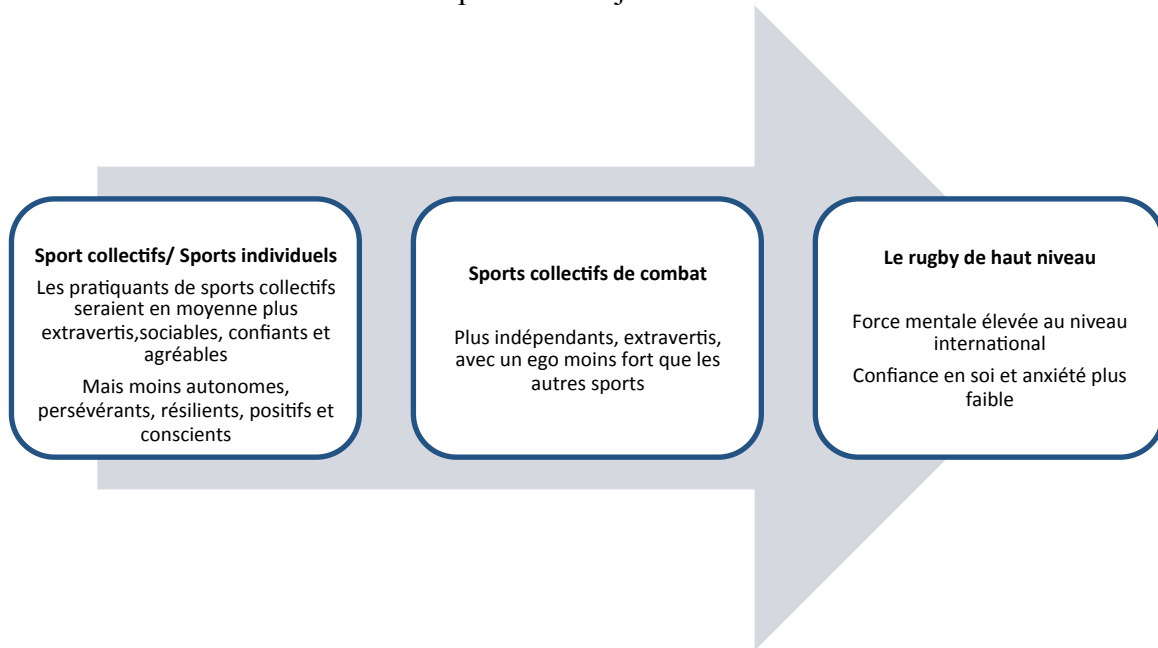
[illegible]

Sport collectifs/ Sports individuels

Les pratiquants de sports collectifs seraient en moyenne plus extravertis,sociables, confiants et agréables

Mais moins autonomes, persévérants, résilients, positifs et conscients

Sports collectifs de combat

Plus indépendants, extravertis, avec un ego moins fort que les autres sports

Le rugby de haut niveau

Force mentale élevée au niveau international

Confiance en soi et anxiété plus faible